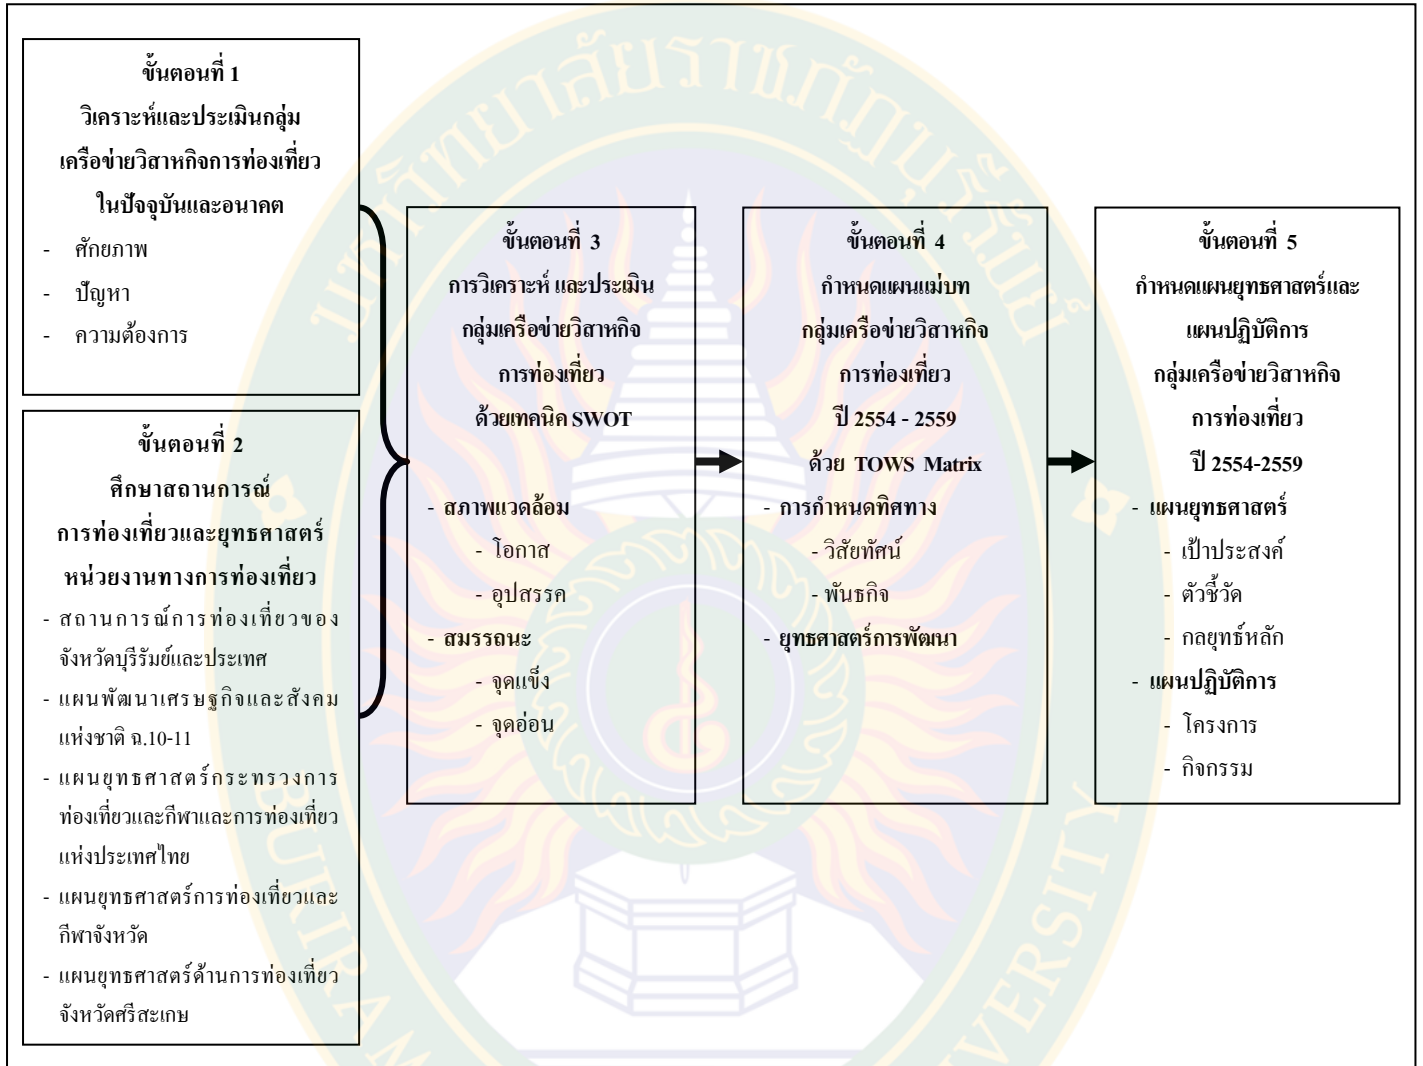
ขั้นตอนที่ 1
วิเคราะห์และประเมินกลุ่มเครือข่ายวิสาหกิจการท่องเที่ยวในปัจจุบันและอนาคต
- ศักยภาพ
- ปัญหา
- ความต้องการ

ขั้นตอนที่ 2
ศึกษาสถานการณ์การท่องเที่ยวและยุทธศาสตร์หน่วยงานทางการท่องเที่ยว
- สถานการณ์การท่องเที่ยวของจังหวัดบุรีรัมย์และประเทศ
- แผนพัฒนาเศรษฐกิจและสังคมแห่งชาติ ฉ.10-11
- แผนยุทธศาสตร์กระทรวงการท่องเที่ยวและกีฬาและการท่องเที่ยวแห่งประเทศไทย
- แผนยุทธศาสตร์การท่องเที่ยวและกีฬาจังหวัด
- แผนยุทธศาสตร์ด้านการท่องเที่ยวจังหวัดศรีสะเกษ

ขั้นตอนที่ 3
การวิเคราะห์ และประเมินกลุ่มเครือข่ายวิสาหกิจการท่องเที่ยวด้วยเทคนิค SWOT
- สภาพแวดล้อม
- โอกาส
- อุปสรรค
- สมรรถนะ
- จุดแข็ง
- จุดอ่อน

ขั้นตอนที่ 4
กำหนดแผนแม่บทกลุ่มเครือข่ายวิสาหกิจการท่องเที่ยว
ปี 2554 - 2559
ด้วย TOWS Matrix
- การกำหนดทิศทาง
- วิสัยทัศน์
- พันธกิจ
- ยุทธศาสตร์การพัฒนา

ขั้นตอนที่ 5
กำหนดแผนยุทธศาสตร์และแผนปฏิบัติการกลุ่มเครือข่ายวิสาหกิจการท่องเที่ยว
ปี 2554-2559
- แผนยุทธศาสตร์
- เป้าประสงค์
- ตัวชี้วัด
- กลยุทธ์หลัก
- แผนปฏิบัติการ
- โครงการ
- กิจกรรม